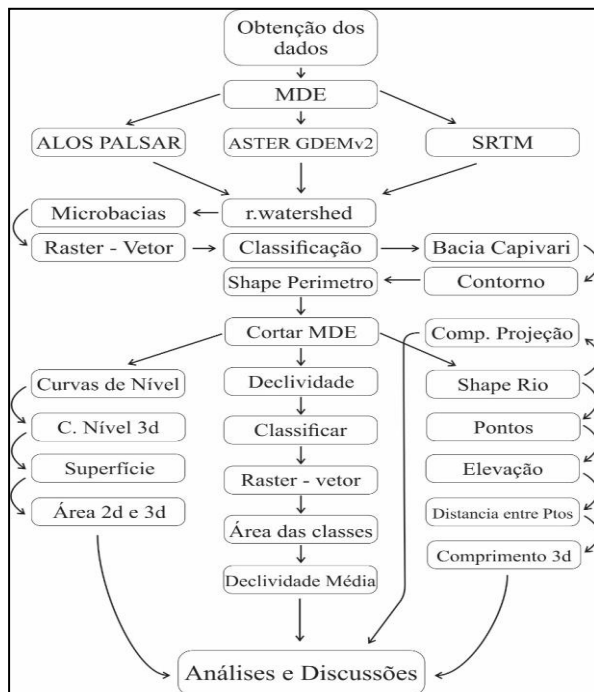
Obtenção dos dados

MDE

ALOS PALSAR

ASTER GDEMv2

SRTM

r.watershed

Microbacias

Raster - Vetor

Classificação

Bacia Capivari

Contorno

Shape Perimetro

Cortar MDE

Comp. Projeção

Curvas de Nível

C. Nível 3d

Superfície

Área 2d e 3d

Declividade

Classificar

Raster - vetor

Área das classes

Declividade Média

Shape Rio

Pontos

Elevação

Distancia entre Ptos

Comprimento 3d

Análises e Discussões